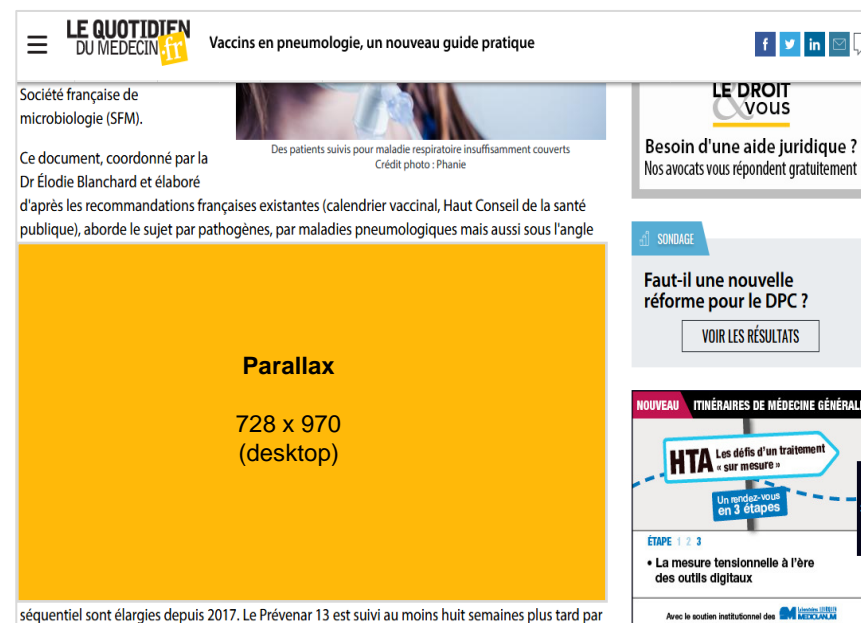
LE QUOTIDIEN DU MEDECIN.fr

Vaccins en pneumologie, un nouveau guide pratique

Société française de microbiologie (SFM).

Des patients suivis pour maladie respiratoire insuffisamment couverts
Crédit photo : Phanie

Ce document, coordonné par la Dr Élodie Blanchard et élaboré d'après les recommandations françaises existantes (calendrier vaccinal, Haut Conseil de la santé publique), aborde le sujet par pathogènes, par maladies pneumologiques mais aussi sous l'angle

Parallax

728 x 970
(desktop)

séquentiel sont élargies depuis 2017. Le Prévenar 13 est suivi au moins huit semaines plus tard par

LE DROIT & VOUS

Besoin d'une aide juridique ?
Nos avocats vous répondent gratuitement

SONDAGE

Faut-il une nouvelle réforme pour le DPC ?

VOIR LES RÉSULTATS

NOUVEAU ITINÉRAIRES DE MÉDECINE GÉNÉRAL

HTA Les défis d'un traitement « sur mesure »

Un rendez-vous en 3 étapes

ÉTAPE 1 2 3

• La mesure tensionnelle à l'ère des outils digitaux

Avec le soutien institutionnel des Laboratoires MEDICAL